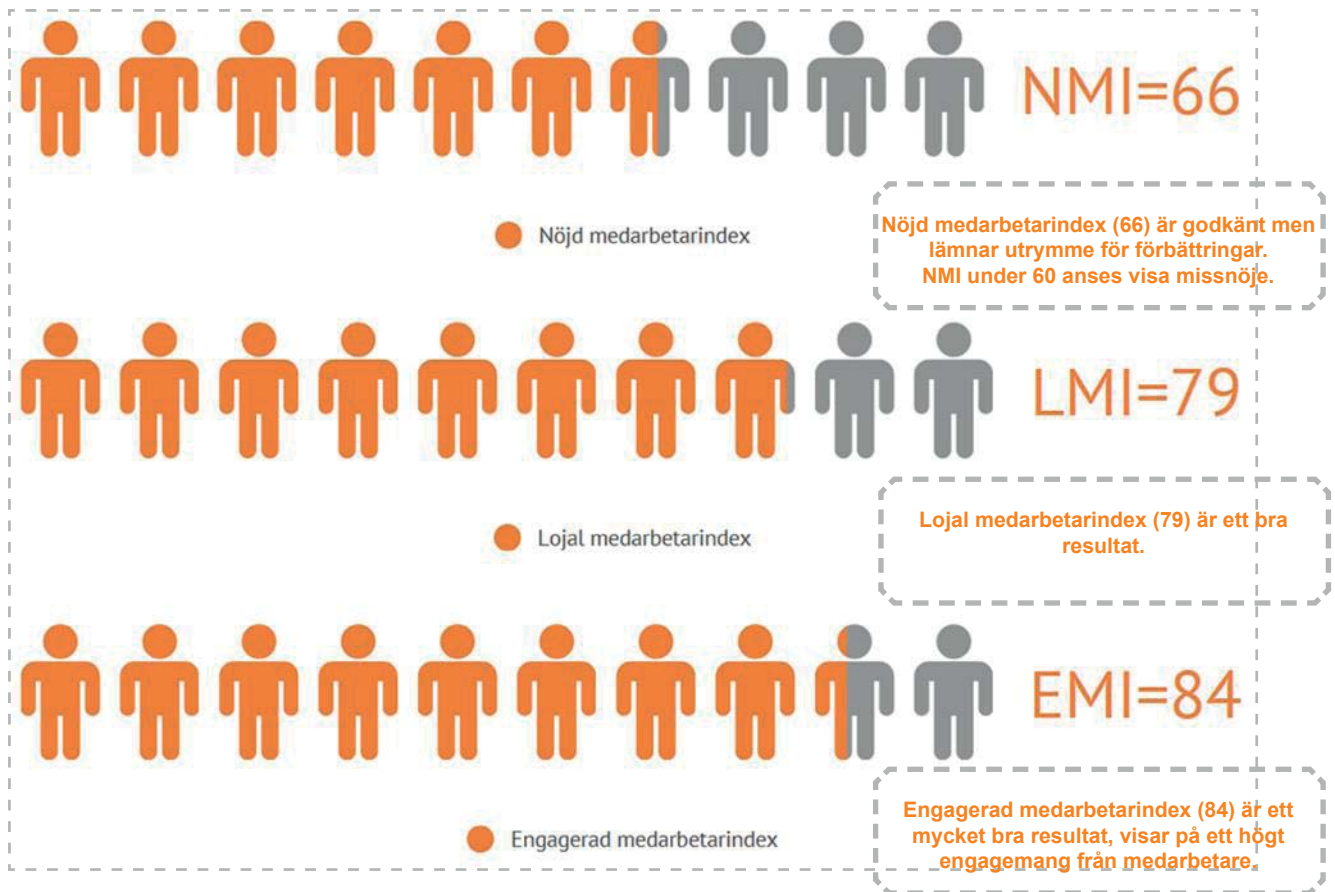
NMI=66

Nöjd medarbetarindex

Nöjd medarbetarindex (66) är godkänt men lämnar utrymme för förbättringar. NMI under 60 anses visa missnöje.

LMI=79

Lojal medarbetarindex

Lojal medarbetarindex (79) är ett bra resultat.

EMI=84

Engagerad medarbetarindex

Engagerad medarbetarindex (84) är ett mycket bra resultat, visar på ett högt engagemang från medarbetare.